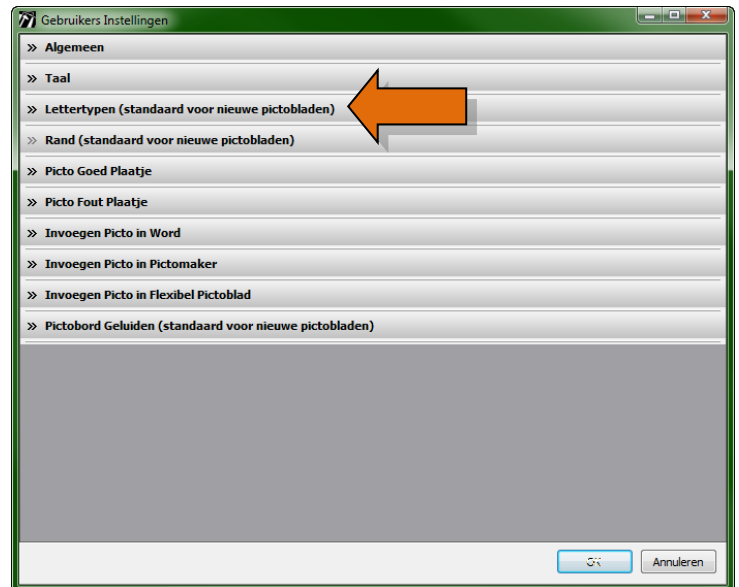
Gebruikers Instellingen

» Algemeen

» Taal

» Lettertypen (standaard voor nieuwe pictobladen)

» Rand (standaard voor nieuwe pictobladen)

» Picto Goed Plaatje

» Picto Fout Plaatje

» Invoegen Picto in Word

» Invoegen Picto in Pictomaker

» Invoegen Picto in Flexibel Pictoblad

» Pictobord Geluiden (standaard voor nieuwe pictobladen)

OK

Annuleren